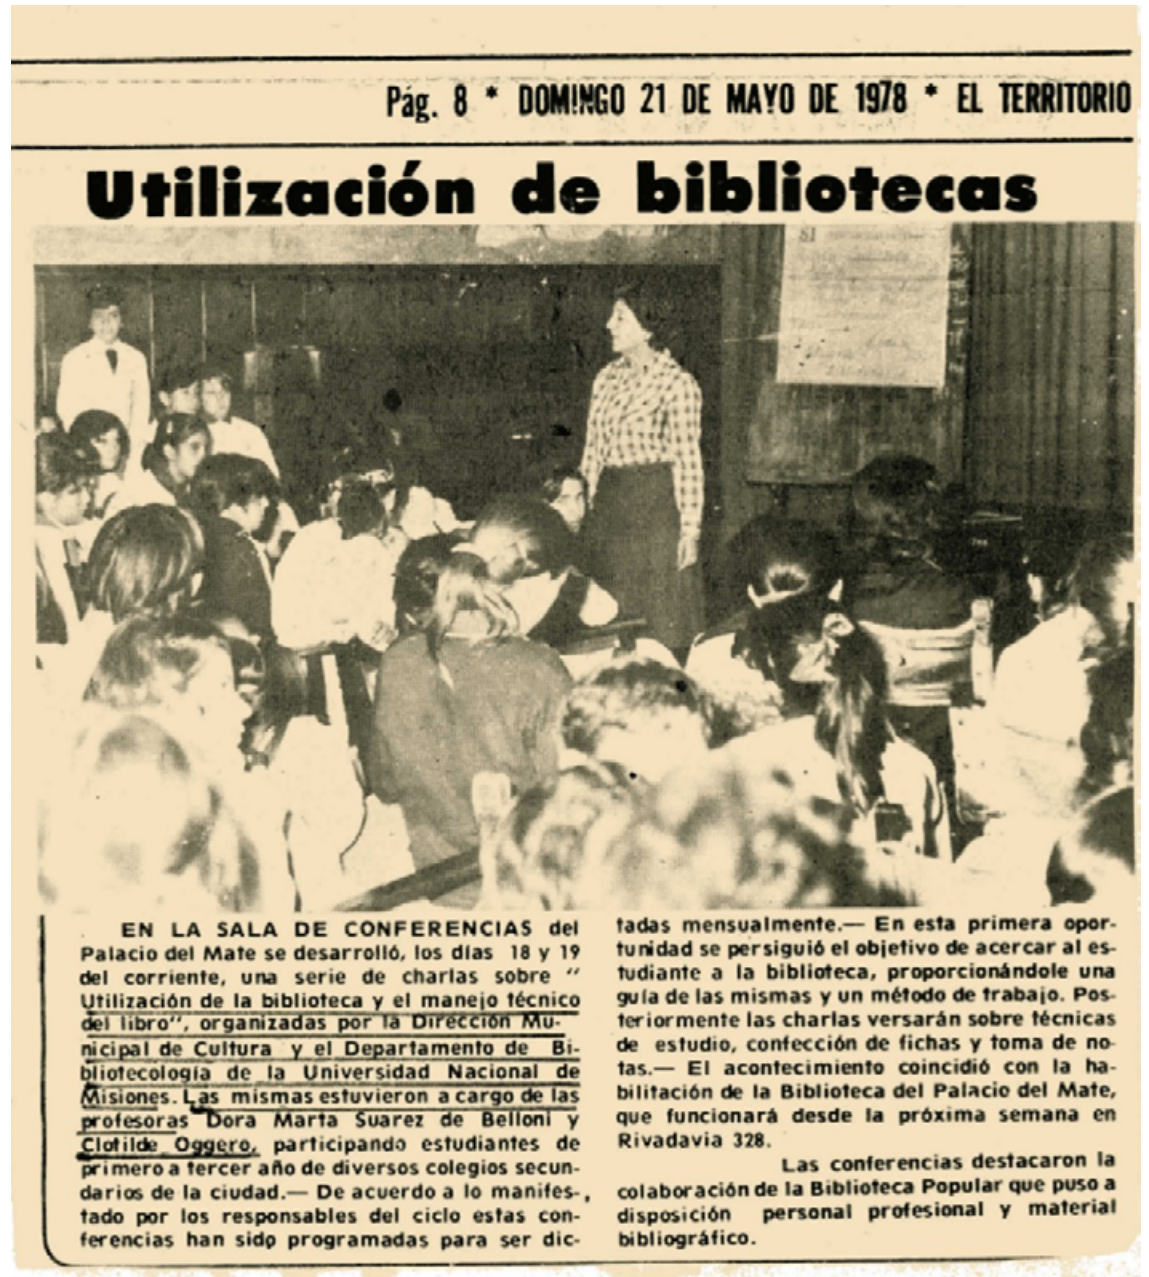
Pág. 8 * DOMINGO 21 DE MAYO DE 1978 * EL TERRITORIO

Utilización de bibliotecas

EN LA SALA DE CONFERENCIAS del Palacio del Mate se desarrolló, los días 18 y 19 del corriente, una serie de charlas sobre "Utilización de la biblioteca y el manejo técnico del libro", organizadas por la Dirección Municipal de Cultura y el Departamento de Bibliotecología de la Universidad Nacional de Misiones. Las mismas estuvieron a cargo de las profesoras Dora Marta Suarez de Belloni y Clotilde Oggero, participando estudiantes de primero a tercer año de diversos colegios secundarios de la ciudad.— De acuerdo a lo manifestado por los responsables del ciclo estas conferencias han sido programadas para ser dictadas mensualmente.— En esta primera oportunidad se persiguió el objetivo de acercar al estudiante a la biblioteca, proporcionándole una guía de las mismas y un método de trabajo. Posteriormente las charlas versarán sobre técnicas de estudio, confección de fichas y toma de notas.— El acontecimiento coincidió con la habilitación de la Biblioteca del Palacio del Mate, que funcionará desde la próxima semana en Rivadavia 328.

Las conferencias destacaron la colaboración de la Biblioteca Popular que puso a disposición personal profesional y material bibliográfico.